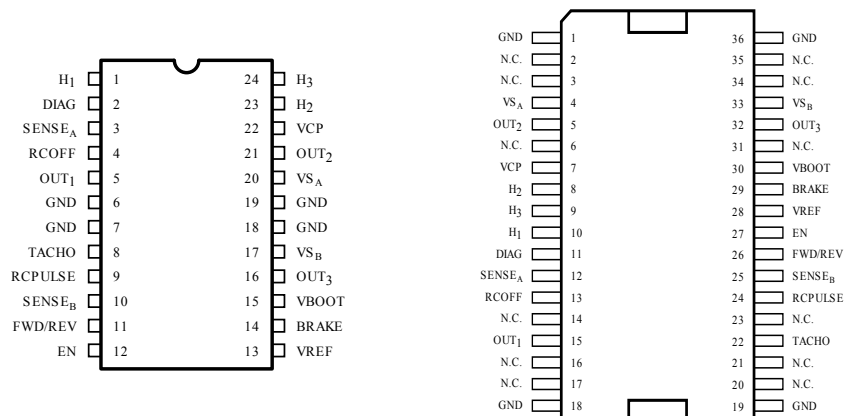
| Pin | Name | Pin | Name |
|---|---|---|---|
| 1 | $H_1$ | 24 | $H_3$ |
| 2 | DIAG | 23 | $H_2$ |
| 3 | $SENSE_A$ | 22 | VCP |
| 4 | RCOFF | 21 | $OUT_2$ |
| 5 | $OUT_1$ | 20 | $VS_A$ |
| 6 | GND | 19 | GND |
| 7 | GND | 18 | GND |
| 8 | TACHO | 17 | $VS_B$ |
| 9 | RCPULSE | 16 | $OUT_3$ |
| 10 | $SENSE_B$ | 15 | VBOOT |
| 11 | FWD/REV | 14 | BRAKE |
| 12 | EN | 13 | VREF |

| Pin | Name | Pin | Name |
|---|---|---|---|
| 1 | GND | 36 | GND |
| 2 | N.C. | 35 | N.C. |
| 3 | N.C. | 34 | N.C. |
| 4 | $VS_A$ | 33 | $VS_B$ |
| 5 | $OUT_2$ | 32 | $OUT_3$ |
| 6 | N.C. | 31 | N.C. |
| 7 | VCP | 30 | VBOOT |
| 8 | $H_2$ | 29 | BRAKE |
| 9 | $H_3$ | 28 | VREF |
| 10 | $H_1$ | 27 | EN |
| 11 | DIAG | 26 | FWD/REV |
| 12 | $SENSE_A$ | 25 | $SENSE_B$ |
| 13 | RCOFF | 24 | RCPULSE |
| 14 | N.C. | 23 | N.C. |
| 15 | $OUT_1$ | 22 | TACHO |
| 16 | N.C. | 21 | N.C. |
| 17 | N.C. | 20 | N.C. |
| 18 | GND | 19 | GND |